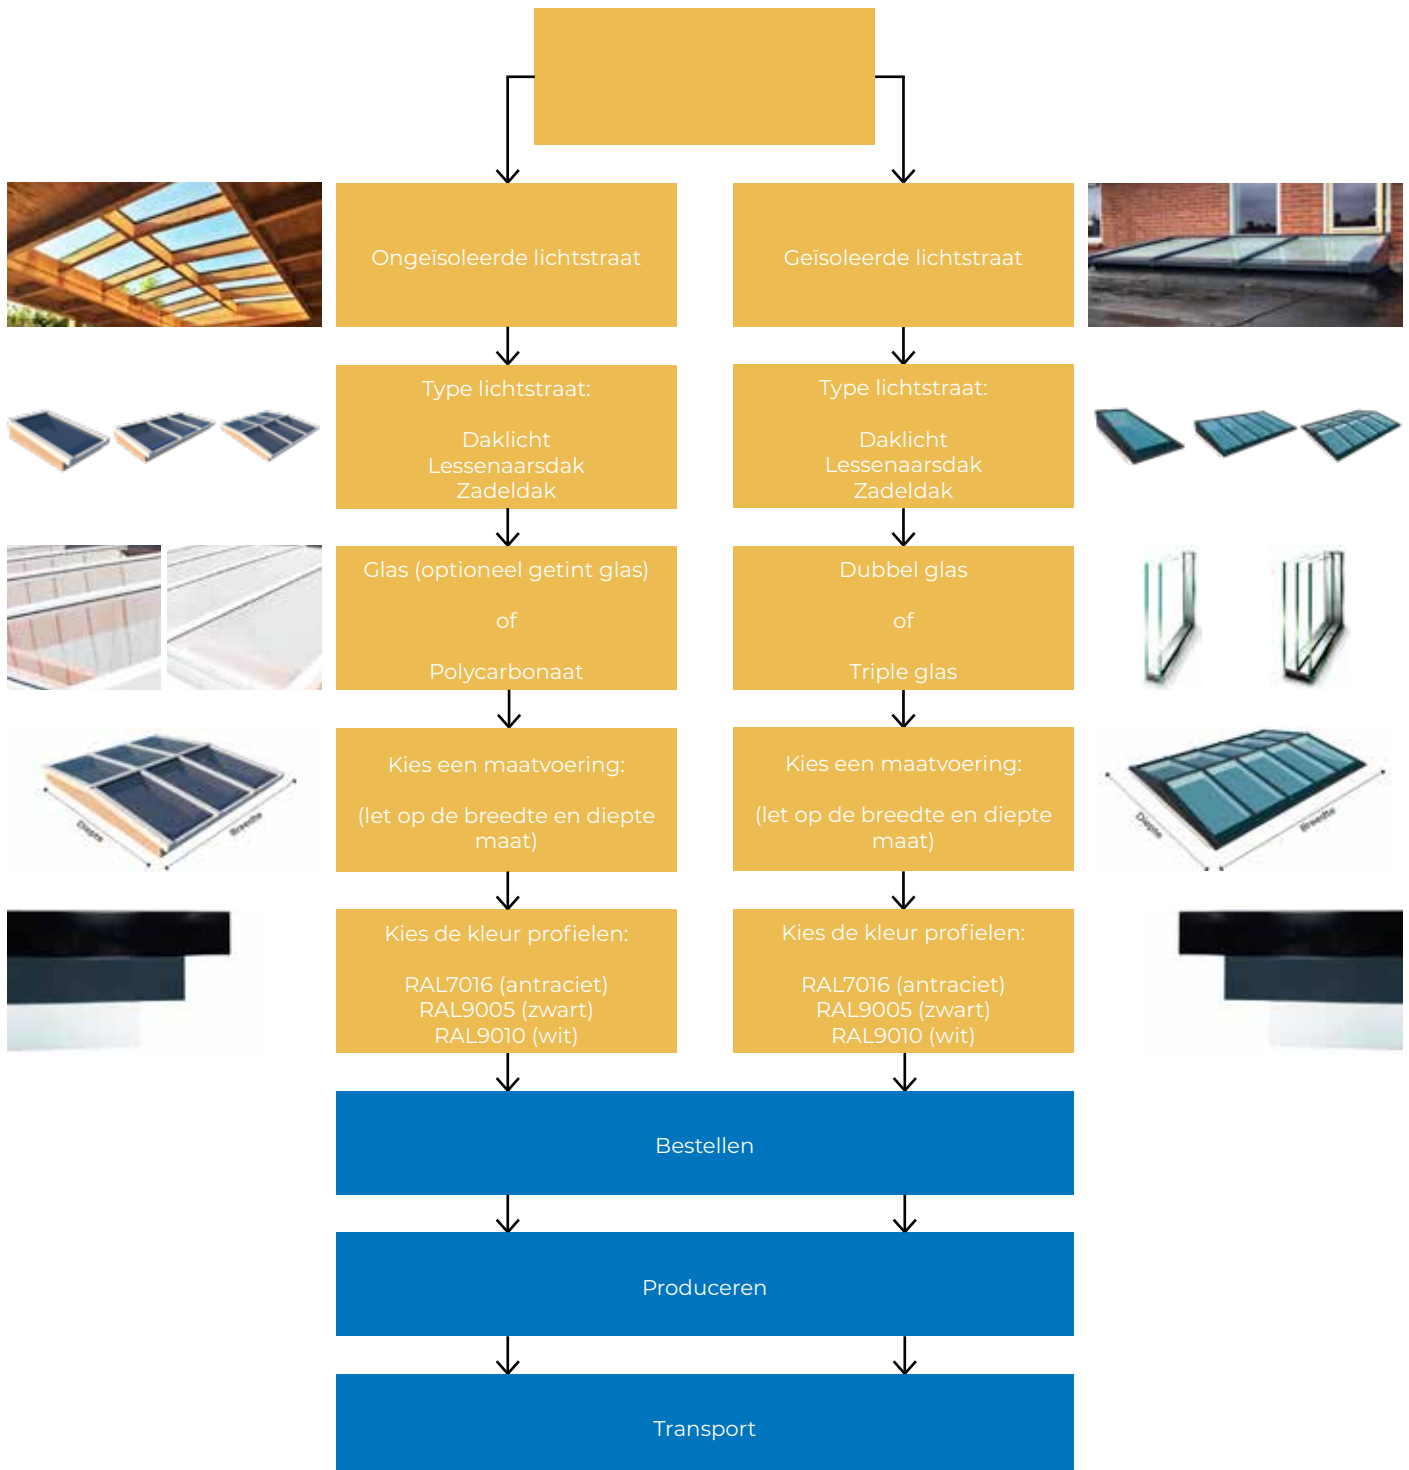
Ongeïsoleerde lichtstraat

Type lichtstraat:

Daklicht
Lessenaarsdak
Zadeldak

Glas (optioneel getint glas)

of

Polycarbonaat

Kies een maatvoering:

(let op de breedte en diepte maat)

Kies de kleur profielen:

RAL7016 (antraciet)
RAL9005 (zwart)
RAL9010 (wit)

Geïsoleerde lichtstraat

Type lichtstraat:

Daklicht
Lessenaarsdak
Zadeldak

Dubbel glas

of

Triple glas

Kies een maatvoering:

(let op de breedte en diepte maat)

Kies de kleur profielen:

RAL7016 (antraciet)
RAL9005 (zwart)
RAL9010 (wit)

Diepte
Breedte

Diepte
Breedte

Bestellen

Produceren

Transport